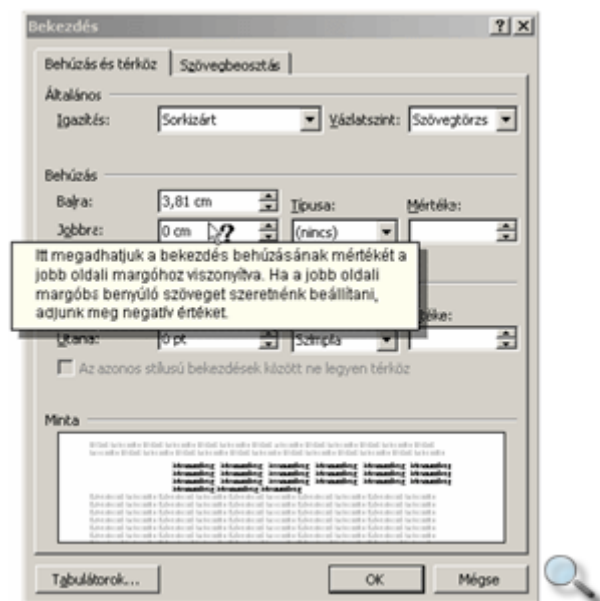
Bekezdés

? X

Behúzás és térköz | Szövegbeosztás

Általános

Igazítás: Sorkizárt

Vázlatszint: Szövegtörzs

Behúzás

Balra: 3,81 cm

Típusa:

Mértéke:

Jobbra: 0 cm

(nincs)

Itt megadhatjuk a bekezdés behúzásának mértékét a jobb oldali margóhoz viszonyítva. Ha a jobb oldali margóba benyúló szöveget szeretnénk beállítani, adjunk meg negatív értéket.

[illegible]éke:

Utána: 0 pt

Szimpla

Az azonos stílusú bekezdések között ne legyen térköz

Minta

Tabulátorok...

OK

Mégse